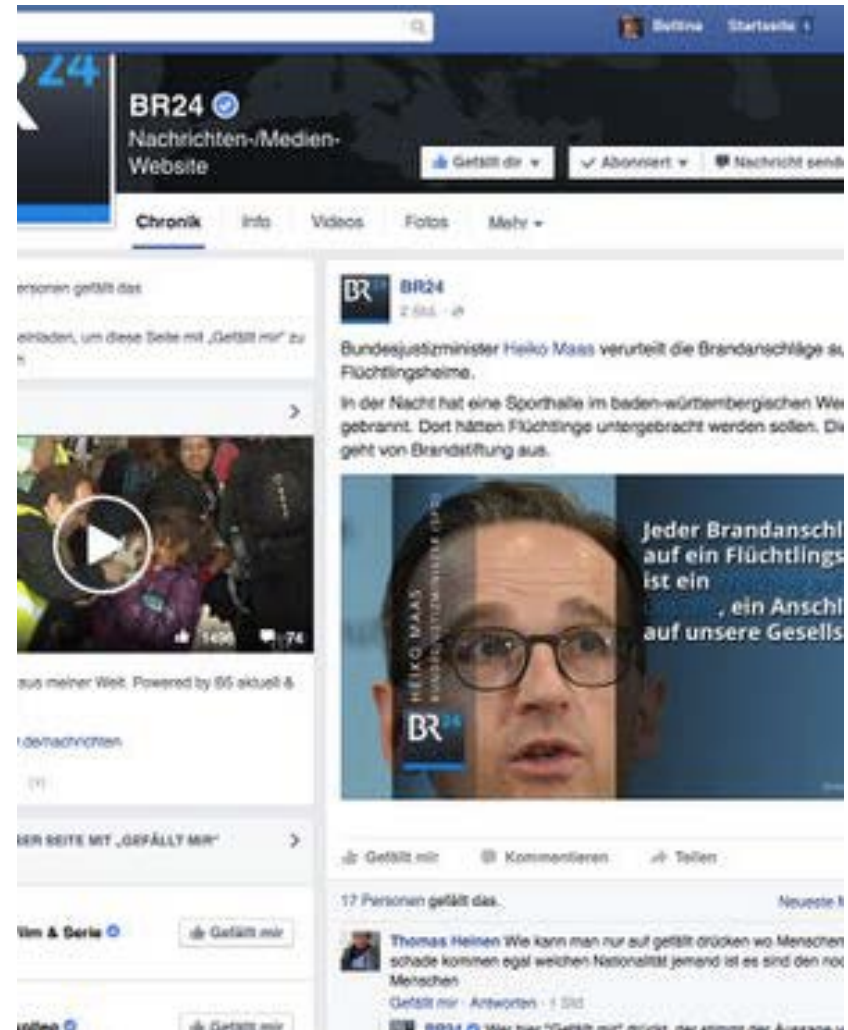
Bettina Startseite

BR24

BR24
Nachrichten-/Medien-Website

Gefällt dir
Abonniert
Nachricht sende

Chronik Info Videos Fotos Mehr

ersonen gefällt das

einladen, um diese Seite mit „Gefällt mir" zu

1496 74

aus meiner Welt. Powered by B5 aktuell &

demachrichten

ER SEITE MIT „GEFÄLLT MIR"

ilm & Serie
Gefällt mir

ollen
Gefällt mir

BR24
2 Std.

Bundesjustizminister Heiko Maas verurteilt die Brandanschläge au Flüchtlingsheime.

In der Nacht hat eine Sporthalle im baden-württembergischen We gebrannt. Dort hätten Flüchtlinge untergebracht werden sollen. Die geht von Brandstiftung aus.

HEIKO MAAS
BR24
Jeder Brandanschl auf ein Flüchtlings ist ein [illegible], ein Anschl auf unsere Gesells

Gefällt mir Kommentieren Teilen

17 Personen gefällt das.
Neueste K

Thomas Heinen Wie kann man nur auf gefällt drücken wo Menschen schade kommen egal welchen Nationalität jemand ist es sind den noc Menschen
Gefällt mir · Antworten · 1 Std

BR24 Wer hier "Gefällt mir" drückt, der stimmt der Aussage v